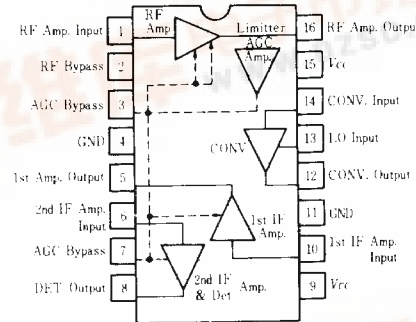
RF Amp. Input 1
RF Bypass 2
AGC Bypass 3
GND 4
1st Amp. Output 5
2nd IF Amp. Input 6
AGC Bypass 7
DET Output 8

RF Amp
Limitter
AGC Amp.
CONV
1st IF Amp.
2nd IF & Det Amp.

16 RF Amp. Output
15 Vcc
14 CONV. Input
13 LO Input
12 CONV. Output
11 GND
10 1st IF Amp. Input
9 Vcc